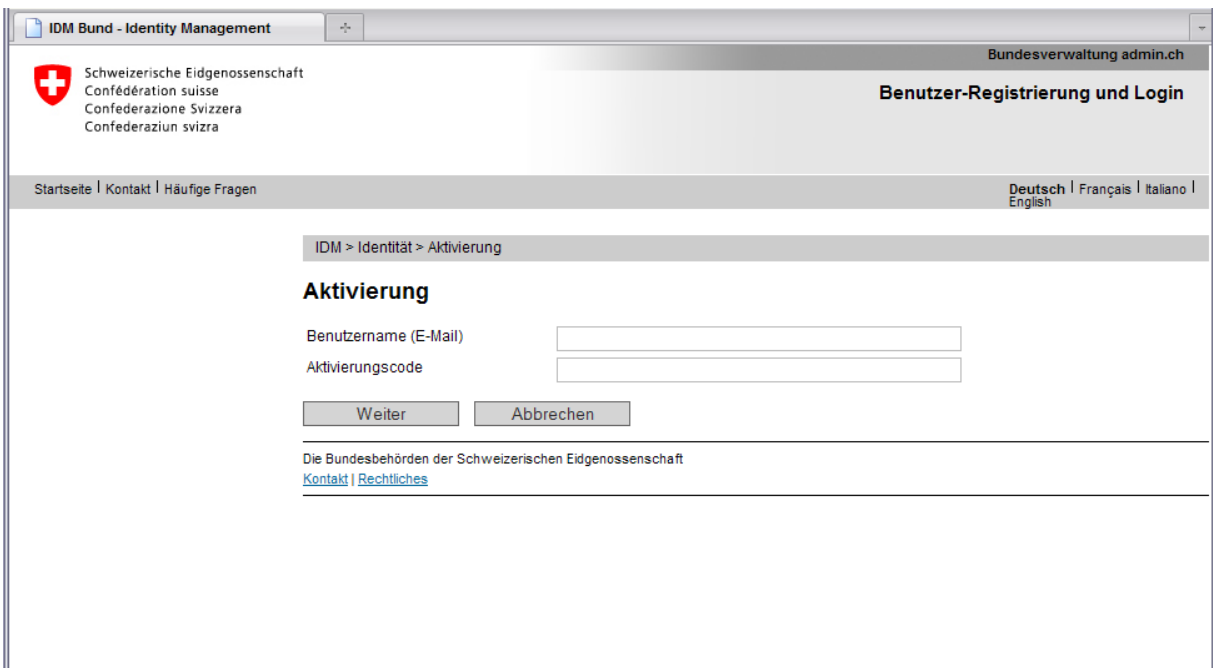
IDM Bund - Identity Management

Bundesverwaltung admin.ch

Schweizerische Eidgenossenschaft
Confédération suisse
Confederazione Svizzera
Confederaziun svizra

Benutzer-Registrierung und Login

Startseite | Kontakt | Häufige Fragen

Deutsch | Français | Italiano | English

IDM > Identität > Aktivierung

Aktivierung

Benutzername (E-Mail)

Aktivierungscode

Weiter

Abbrechen

Die Bundesbehörden der Schweizerischen Eidgenossenschaft
Kontakt | Rechtliches